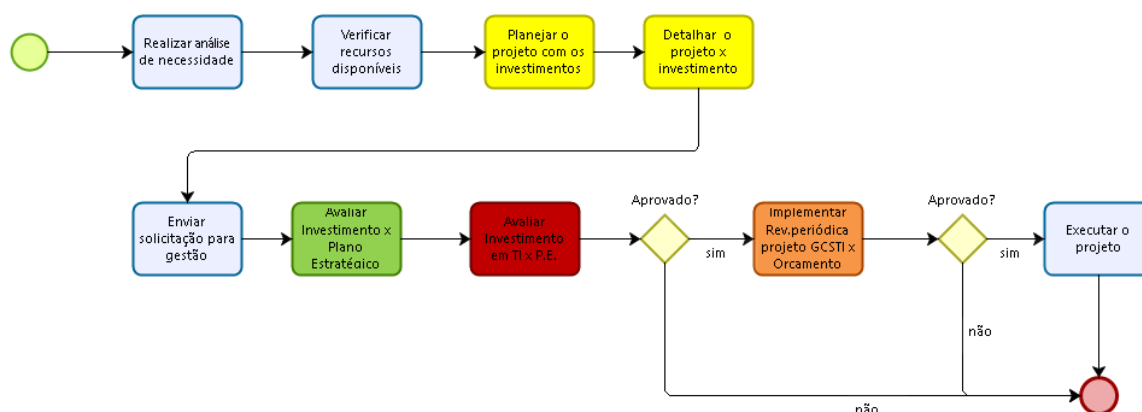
Realizar análise de necessidade

Verificar recursos disponíveis

Planejar o projeto com os investimentos

Detalhar o projeto x investimento

Enviar solicitação para gestão

Avaliar Investimento x Plano Estratégico

Avaliar Investimento em TI x P.E.

Aprovado?

sim

Implementar Rev.periódica projeto GCSTI x Orçamento

Aprovado?

sim

Executar o projeto

não

não